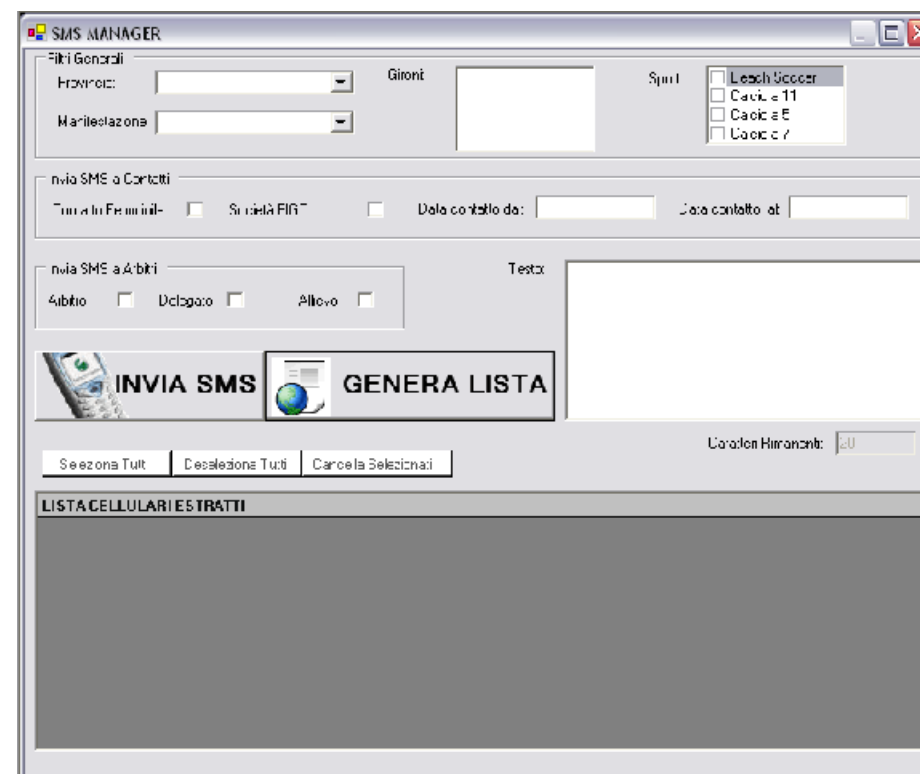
SMS MANAGER

Filtri Generali

Provincia:

Manifestazione

Gironi

Sport

Beach Soccer

Calcio a 11

Calcio a 5

Calcio a 7

Invia SMS a Contatti

Torneo Femminile

Società FIGC

Data contatto da:

Data contatto al:

Invia SMS a Arbitri

Arbitro

Delegato

Allievo

Testo

INVIA SMS

GENERA LISTA

Caratteri Rimanenti: 20

Seleziona Tutti

Deseleziona Tutti

Cancella Selezionati

LISTA CELLULARI ESTRATTI